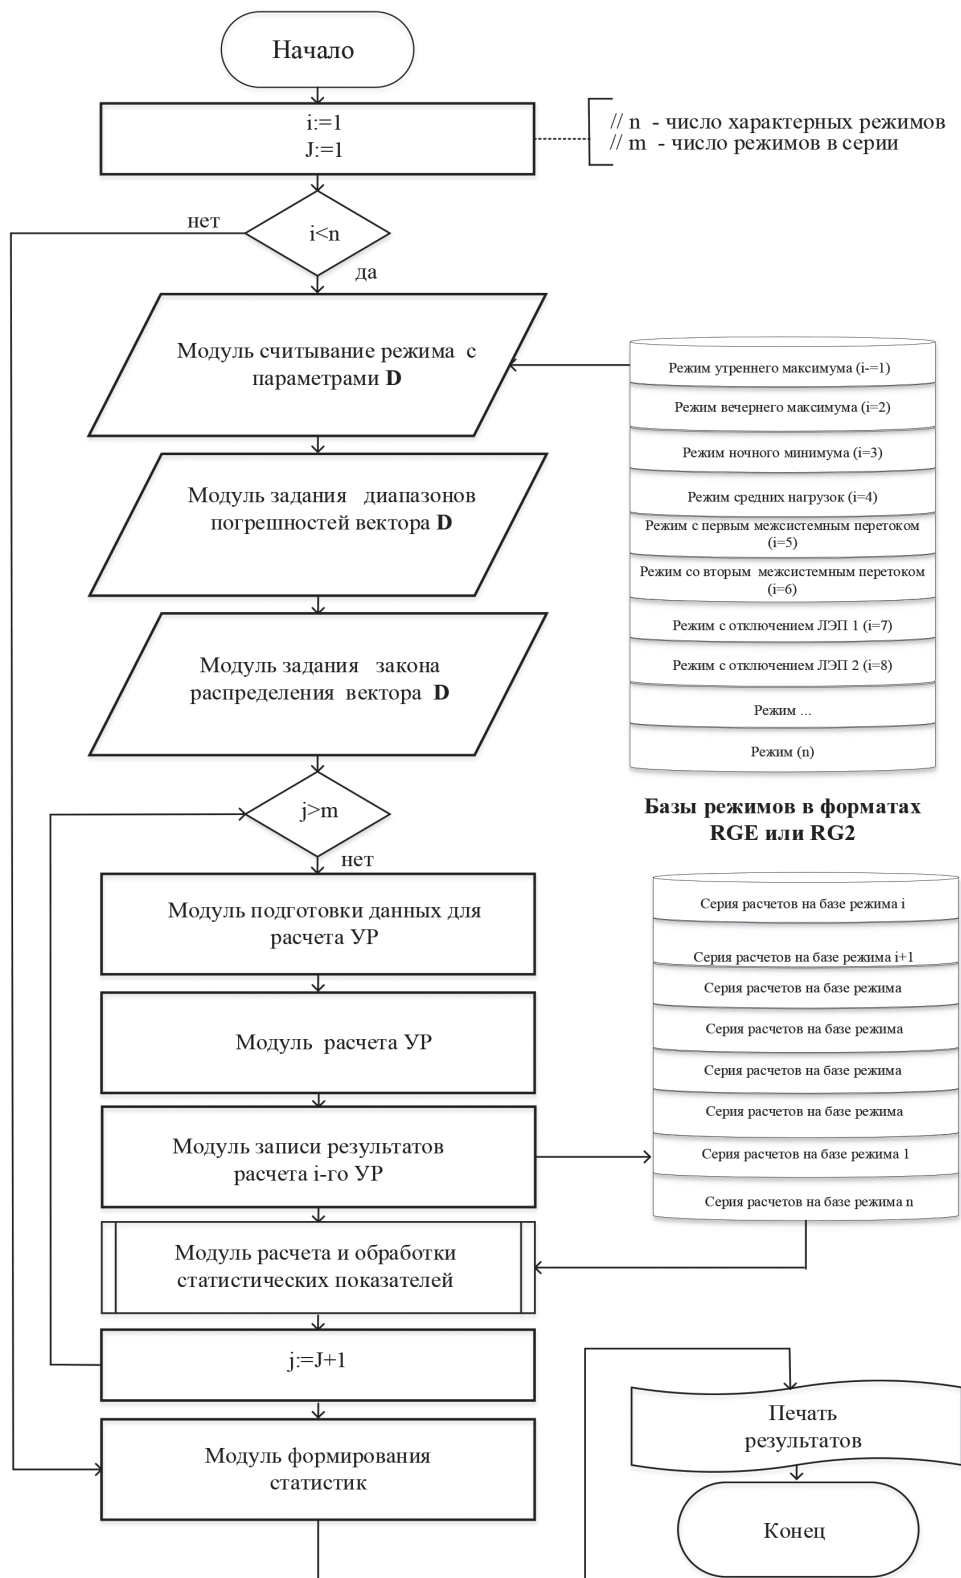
Начало

i:=1
J:=1

// n - число характерных режимов
// m - число режимов в серии

нет

i<n

да

Модуль считывание режима с параметрами **D**

Режим утреннего максимума (i-=1)
Режим вечернего максимума (i=2)
Режим ночного минимума (i=3)
Режим средних нагрузок (i=4)
Режим с первым межсистемным перетоком (i=5)
Режим со вторым межсистемным перетоком (i=6)
Режим с отключением ЛЭП 1 (i=7)
Режим с отключением ЛЭП 2 (i=8)
Режим ...
Режим (n)

Модуль задания диапазонов погрешностей вектора **D**

Модуль задания закона распределения вектора **D**

Базы режимов в форматах RGE или RG2

j>m

нет

Модуль подготовки данных для расчета УР

Серия расчетов на базе режима i
Серия расчетов на базе режима i+1
Серия расчетов на базе режима
Серия расчетов на базе режима
Серия расчетов на базе режима
Серия расчетов на базе режима
Серия расчетов на базе режима 1
Серия расчетов на базе режима n

Модуль расчета УР

Модуль записи результатов расчета i-го УР

Модуль расчета и обработки статистических показателей

j:=J+1

Печать результатов

Модуль формирования статистик

Конец